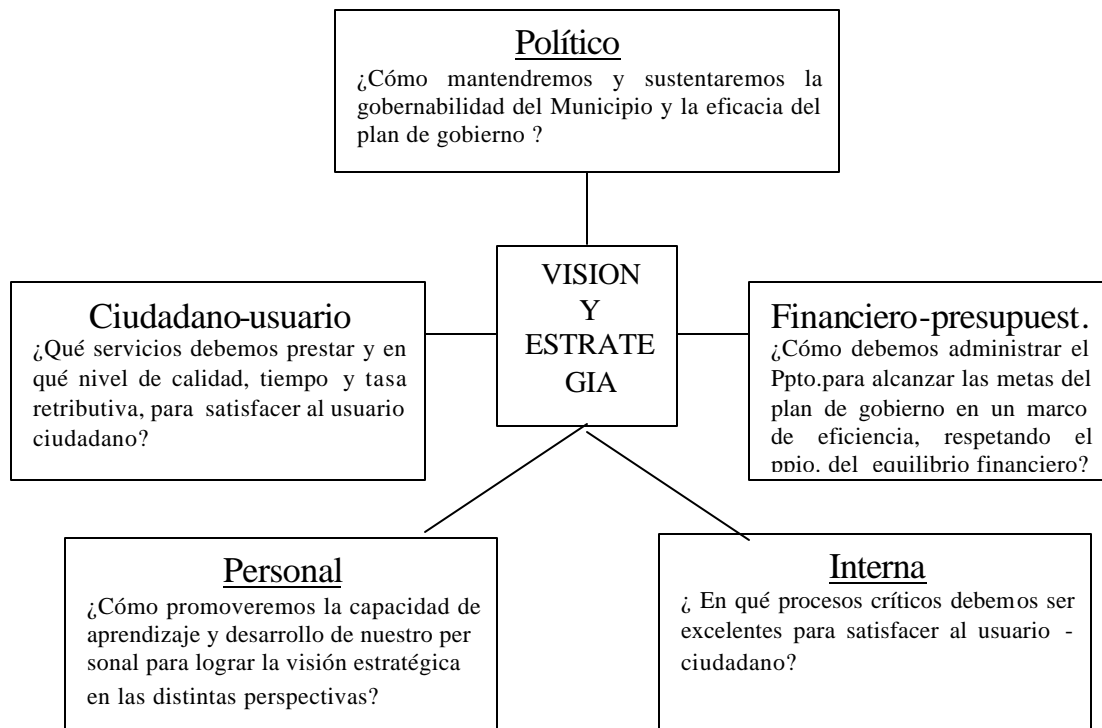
Político
¿Cómo mantendremos y sustentaremos la gobernabilidad del Municipio y la eficacia del plan de gobierno ?

Ciudadano-usuario
¿Qué servicios debemos prestar y en qué nivel de calidad, tiempo y tasa retributiva, para satisfacer al usuario ciudadano?

VISION
Y
ESTRATE
GIA

Financiero-presupuest.
¿Cómo debemos administrar el Ppto.para alcanzar las metas del plan de gobierno en un marco de eficiencia, respetando el ppio. del equilibrio financiero?

Personal
¿Cómo promoveremos la capacidad de aprendizaje y desarrollo de nuestro per sonal para lograr la visión estratégica en las distintas perspectivas?

Interna
¿ En qué procesos críticos debemos ser excelentes para satisfacer al usuario - ciudadano?